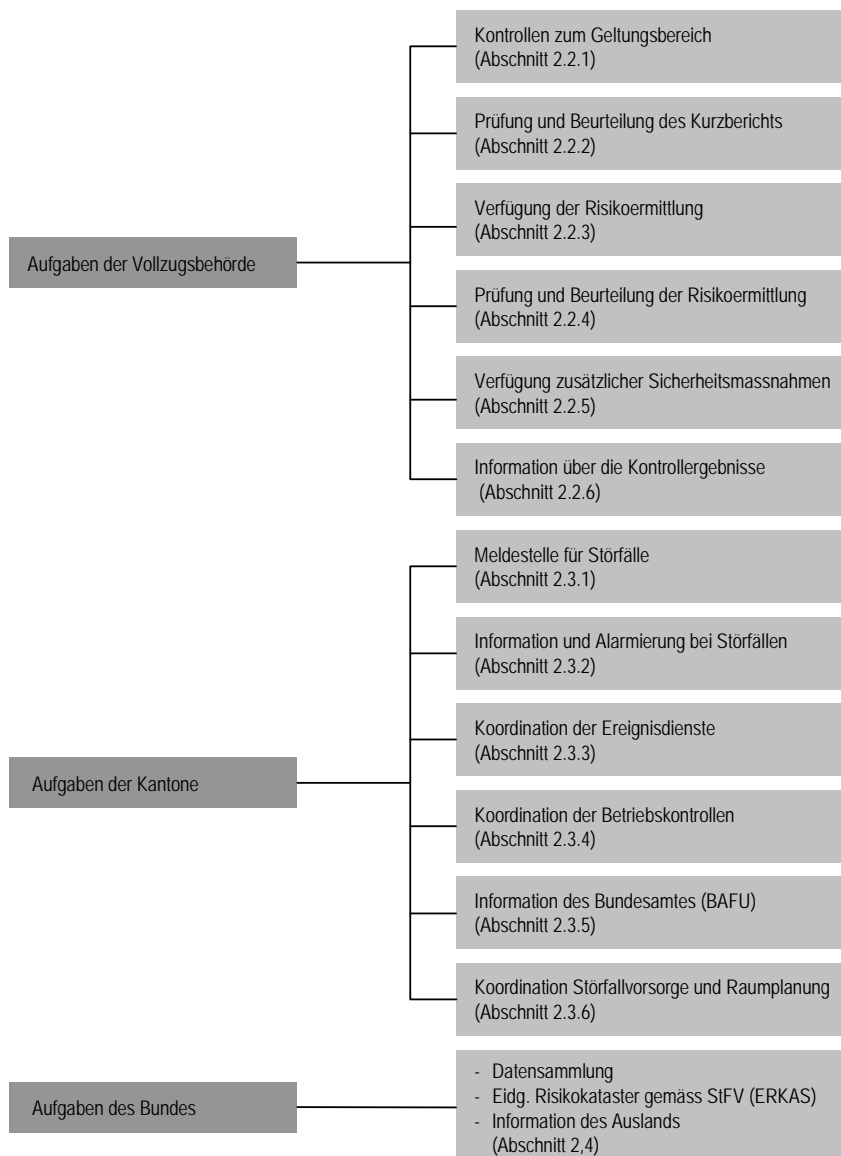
Aufgaben der Vollzugsbehörde

Kontrollen zum Geltungsbereich
(Abschnitt 2.2.1)

Prüfung und Beurteilung des Kurzberichts
(Abschnitt 2.2.2)

Verfügung der Risikoermittlung
(Abschnitt 2.2.3)

Prüfung und Beurteilung der Risikoermittlung
(Abschnitt 2.2.4)

Verfügung zusätzlicher Sicherheitsmassnahmen
(Abschnitt 2.2.5)

Information über die Kontrollergebnisse
(Abschnitt 2.2.6)

Aufgaben der Kantone

Meldestelle für Störfälle
(Abschnitt 2.3.1)

Information und Alarmierung bei Störfällen
(Abschnitt 2.3.2)

Koordination der Ereignisdienste
(Abschnitt 2.3.3)

Koordination der Betriebskontrollen
(Abschnitt 2.3.4)

Information des Bundesamtes (BAFU)
(Abschnitt 2.3.5)

Koordination Störfallvorsorge und Raumplanung
(Abschnitt 2.3.6)

Aufgaben des Bundes

- Datensammlung
- Eidg. Risikokataster gemäss StFV (ERKAS)
- Information des Auslands
(Abschnitt 2,4)